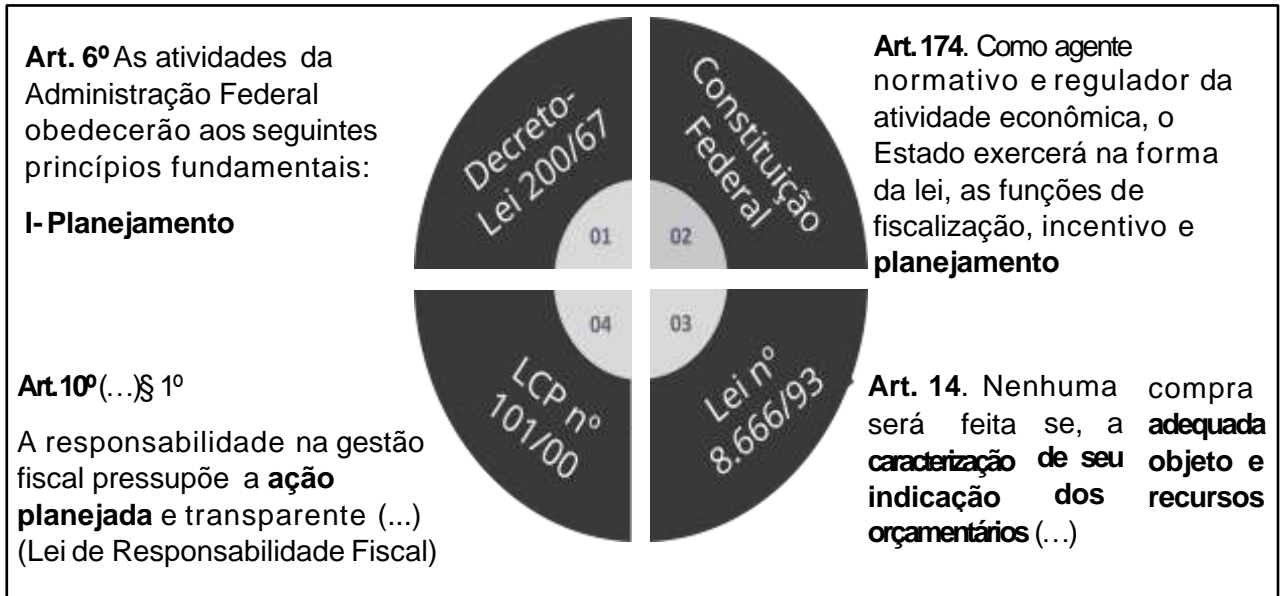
**Art. 6º** As atividades da Administração Federal obedecerão aos seguintes princípios fundamentais:

**I- Planejamento**

Decreto-Lei 200/67

01

Constituição Federal

02

**Art.174**. Como agente normativo e regulador da atividade econômica, o Estado exercerá na forma da lei, as funções de fiscalização, incentivo e **planejamento**

04

03

LCP nº 101/00

Lei nº 8.666/93

**Art.10º** (…)§ 1º

A responsabilidade na gestão fiscal pressupõe a **ação planejada** e transparente (...) (Lei de Responsabilidade Fiscal)

**Art. 14**. Nenhuma compra será feita se, a **adequada caracterização de seu objeto e indicação dos recursos orçamentários** (…)